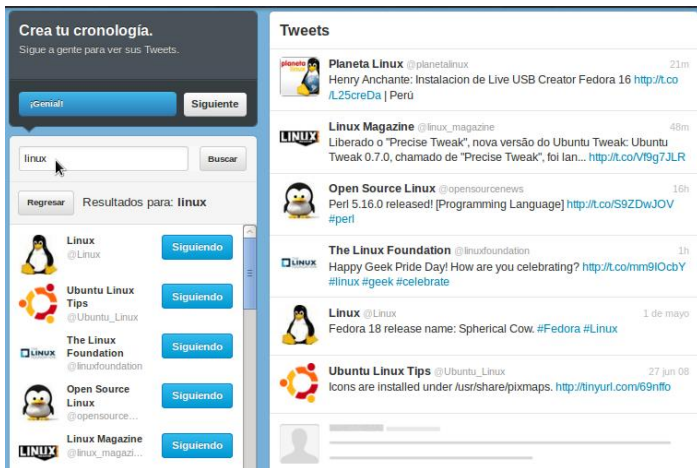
Crea tu cronología.
Sigue a gente para ver sus Tweets.

¡Genial!

Siguiente

linux

Buscar

Regresar

Resultados para: linux

Linux
@Linux
Siguiendo

Ubuntu Linux Tips
@Ubuntu_Linux
Siguiendo

The Linux Foundation
@linuxfoundation
Siguiendo

Open Source Linux
@opensource...
Siguiendo

Linux Magazine
@linux_magazi...
Siguiendo

Tweets

Planeta Linux @planetalinux 21m
Henry Anchante: Instalacion de Live USB Creator Fedora 16 http://t.co/L25creDa | Perú

Linux Magazine @linux_magazine 48m
Liberado o "Precise Tweak", nova versão do Ubuntu Tweak: Ubuntu Tweak 0.7.0, chamado de "Precise Tweak", foi lan... http://t.co/Vf9g7JLR

Open Source Linux @opensourcenews 16h
Perl 5.16.0 released! [Programming Language] http://t.co/S9ZDwJOV #perl

The Linux Foundation @linuxfoundation 1h
Happy Geek Pride Day! How are you celebrating? http://t.co/mm9lOcbY #linux #geek #celebrate

Linux @Linux 1 de mayo
Fedora 18 release name: Spherical Cow. #Fedora #Linux

Ubuntu Linux Tips @Ubuntu_Linux 27 jun 08
Icons are installed under /usr/share/pixmaps. http://tinyurl.com/69nffo